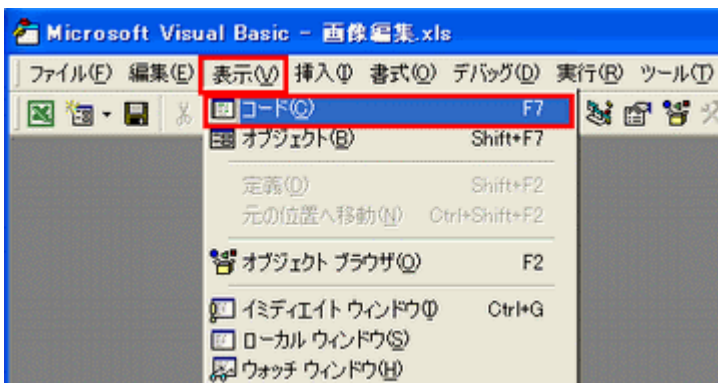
Microsoft Visual Basic - 画像編集.xls

ファイル(F) 編集(E) 表示(V) 挿入(I) 書式(O) デバッグ(D) 実行(R) ツール(T)

コード(C) F7
オブジェクト(B) Shift+F7
定義(D) Shift+F2
元の位置へ移動(N) Ctrl+Shift+F2
オブジェクト ブラウザ(O) F2
イミディエイト ウィンドウ(I) Ctrl+G
ローカル ウィンドウ(S)
ウォッチ ウィンドウ(H)